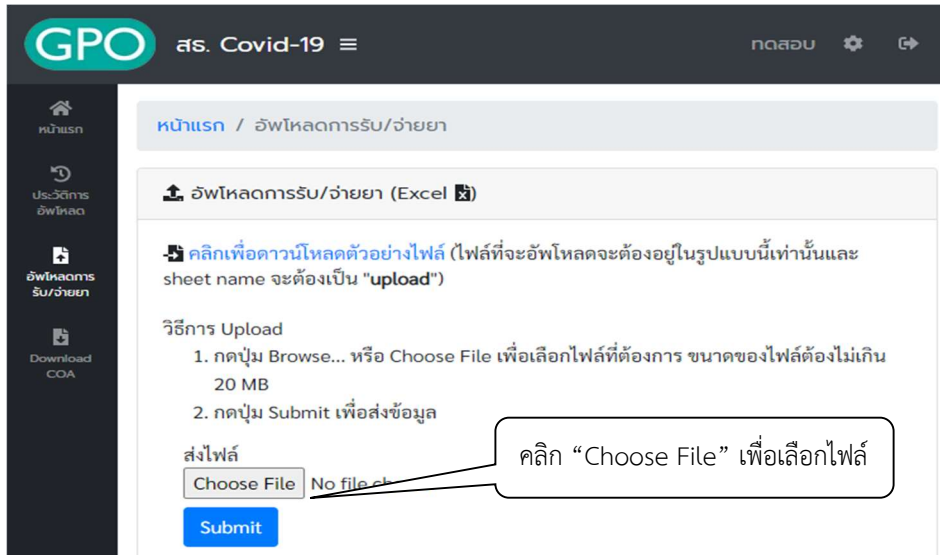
GPO สธ. Covid-19 ≡

ทดสอบ

หน้าแรก

ประวัติการอัพโหลด

อัพโหลดการรับ/จ่ายยา

Download COA

หน้าแรก / อัพโหลดการรับ/จ่ายยา

อัพโหลดการรับ/จ่ายยา (Excel )

คลิกเพื่อดาวน์โหลดตัวอย่างไฟล์ (ไฟล์ที่จะอัพโหลดจะต้องอยู่ในรูปแบบนี้เท่านั้นและ sheet name จะต้องเป็น "upload")

วิธีการ Upload
1. กดปุ่ม Browse... หรือ Choose File เพื่อเลือกไฟล์ที่ต้องการ ขนาดของไฟล์ต้องไม่เกิน 20 MB
2. กดปุ่ม Submit เพื่อส่งข้อมูล

ส่งไฟล์

Choose File No file ch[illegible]

Submit

คลิก “Choose File” เพื่อเลือกไฟล์